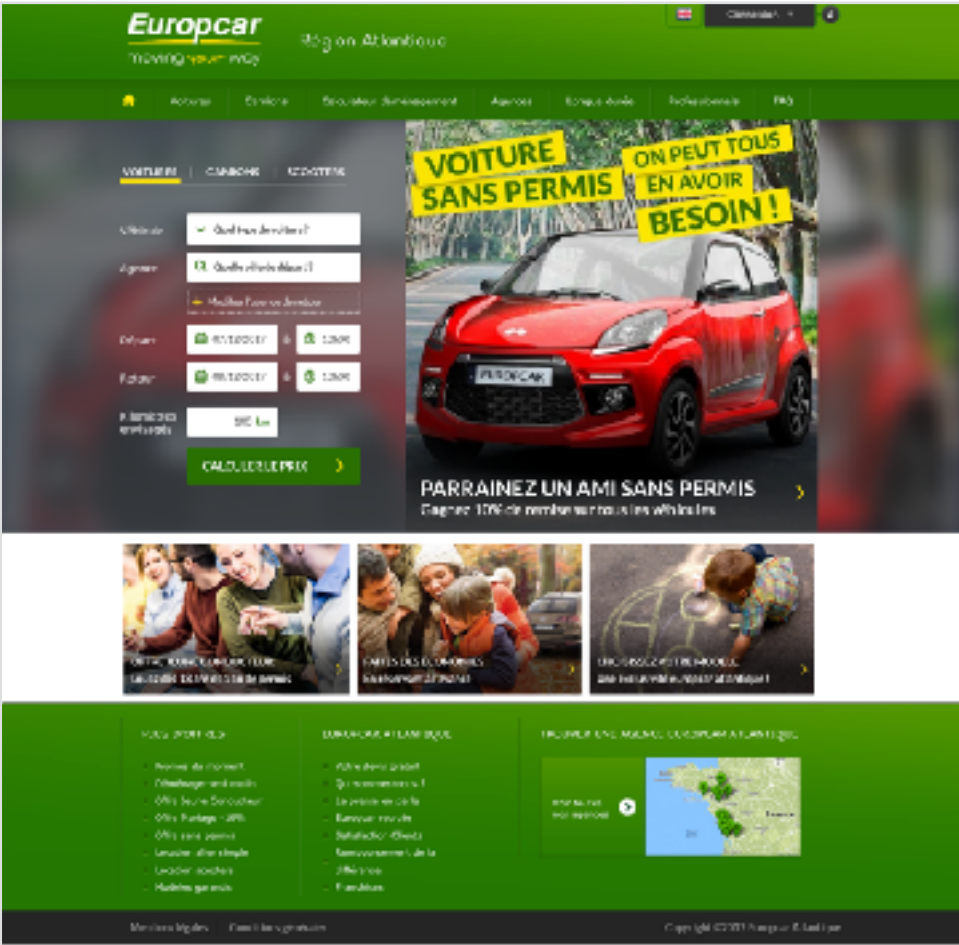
Europcar
moving your way

Région Atlantique

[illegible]

Accueil | Services | Spécialiste déménagement | Agences | Longue durée | Professionnels | FAQ

VOITURES | CAMIONS | SCOOTERS

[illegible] | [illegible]

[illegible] | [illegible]

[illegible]

Départ | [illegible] | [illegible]

Retour | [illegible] | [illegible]

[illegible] | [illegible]

CALCULER LE PRIX

VOITURE SANS PERMIS

ON PEUT TOUS EN AVOIR BESOIN !

EUROPCAR

PARRAINEZ UN AMI SANS PERMIS

Gagnez 10% de remise sur tous les véhicules

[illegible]

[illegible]

FAITES DES ÉCONOMIES

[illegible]

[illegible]

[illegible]

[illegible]

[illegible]

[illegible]

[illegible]

Mentions légales | Conditions générales

Copyright ©2013 Europcar Atlantique